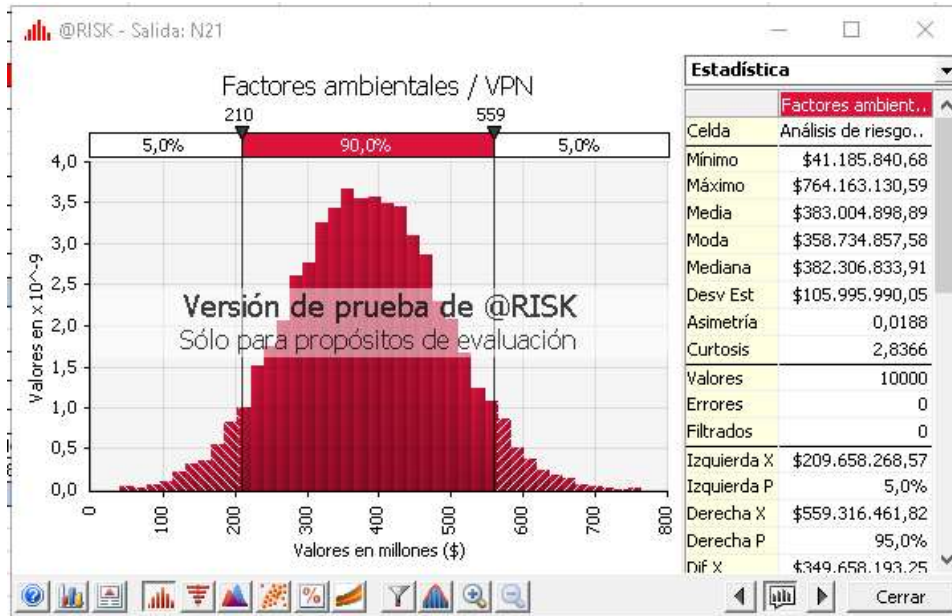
@RISK - Salida: N21

Factores ambientales / VPN

210 559

5,0% 90,0% 5,0%

4,0
3,5
3,0
2,5
2,0
1,5
1,0
0,5
0,0

Valores en x 10^-9

0 100 200 300 400 500 600 700 800

Valores en millones ($)

Versión de prueba de @RISK
Sólo para propósitos de evaluación

| Estadística | |
|---|---|
| | Factores ambient... |
| Celda | Análisis de riesgo... |
| Mínimo | $41.185.840,68 |
| Máximo | $764.163.130,59 |
| Media | $383.004.898,89 |
| Moda | $358.734.857,58 |
| Mediana | $382.306.833,91 |
| Desv Est | $105.995.990,05 |
| Asimetría | 0,0188 |
| Curtosis | 2,8366 |
| Valores | 10000 |
| Errores | 0 |
| Filtrados | 0 |
| Izquierda X | $209.658.268,57 |
| Izquierda P | 5,0% |
| Derecha X | $559.316.461,82 |
| Derecha P | 95,0% |
| Dif X | $349.658.193,25 |

Cerrar